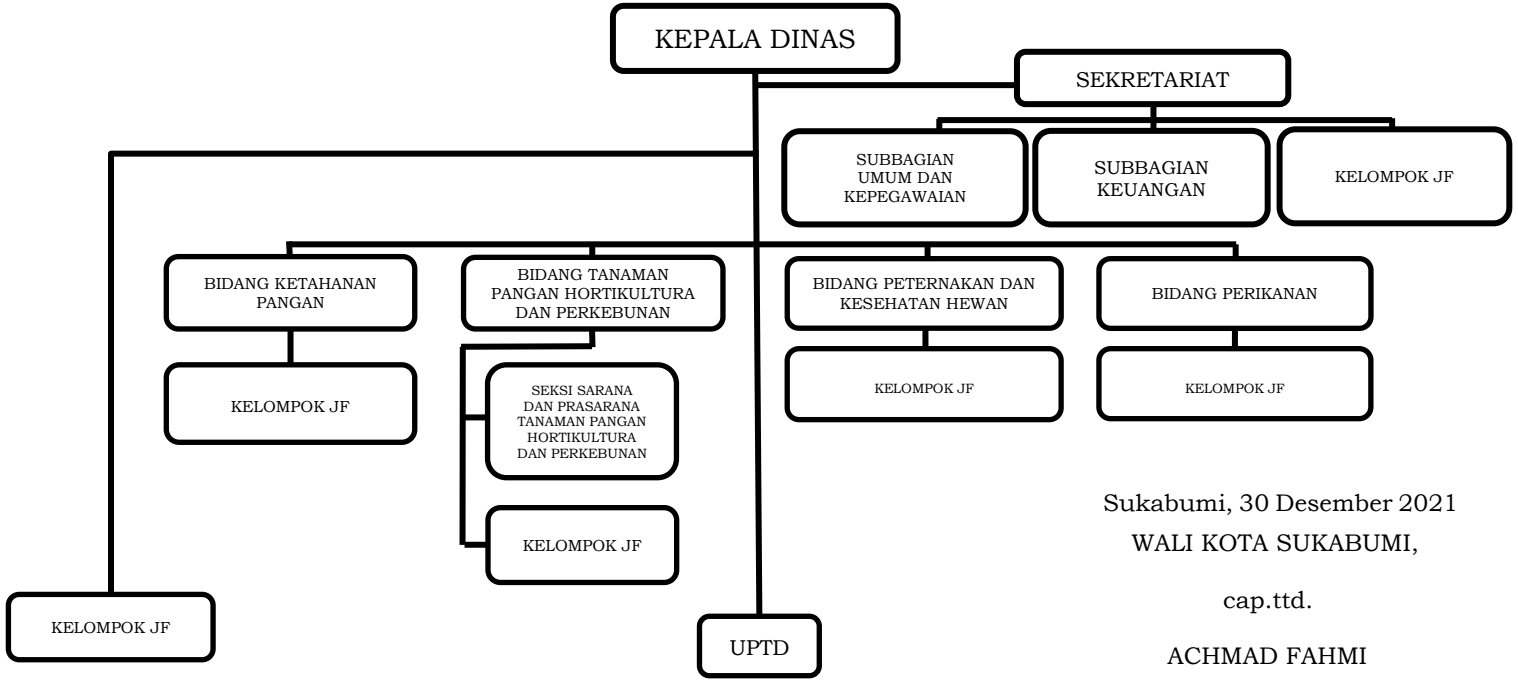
KEPALA DINAS

SEKRETARIAT

SUBBAGIAN UMUM DAN KEPEGAWAIAN

SUBBAGIAN KEUANGAN

KELOMPOK JF

BIDANG KETAHANAN PANGAN

KELOMPOK JF

BIDANG TANAMAN PANGAN HORTIKULTURA DAN PERKEBUNAN

SEKSI SARANA DAN PRASARANA TANAMAN PANGAN HORTIKULTURA DAN PERKEBUNAN

KELOMPOK JF

BIDANG PETERNAKAN DAN KESEHATAN HEWAN

KELOMPOK JF

BIDANG PERIKANAN

KELOMPOK JF

KELOMPOK JF

UPTD

Sukabumi, 30 Desember 2021
WALI KOTA SUKABUMI,

cap.ttd.

ACHMAD FAHMI